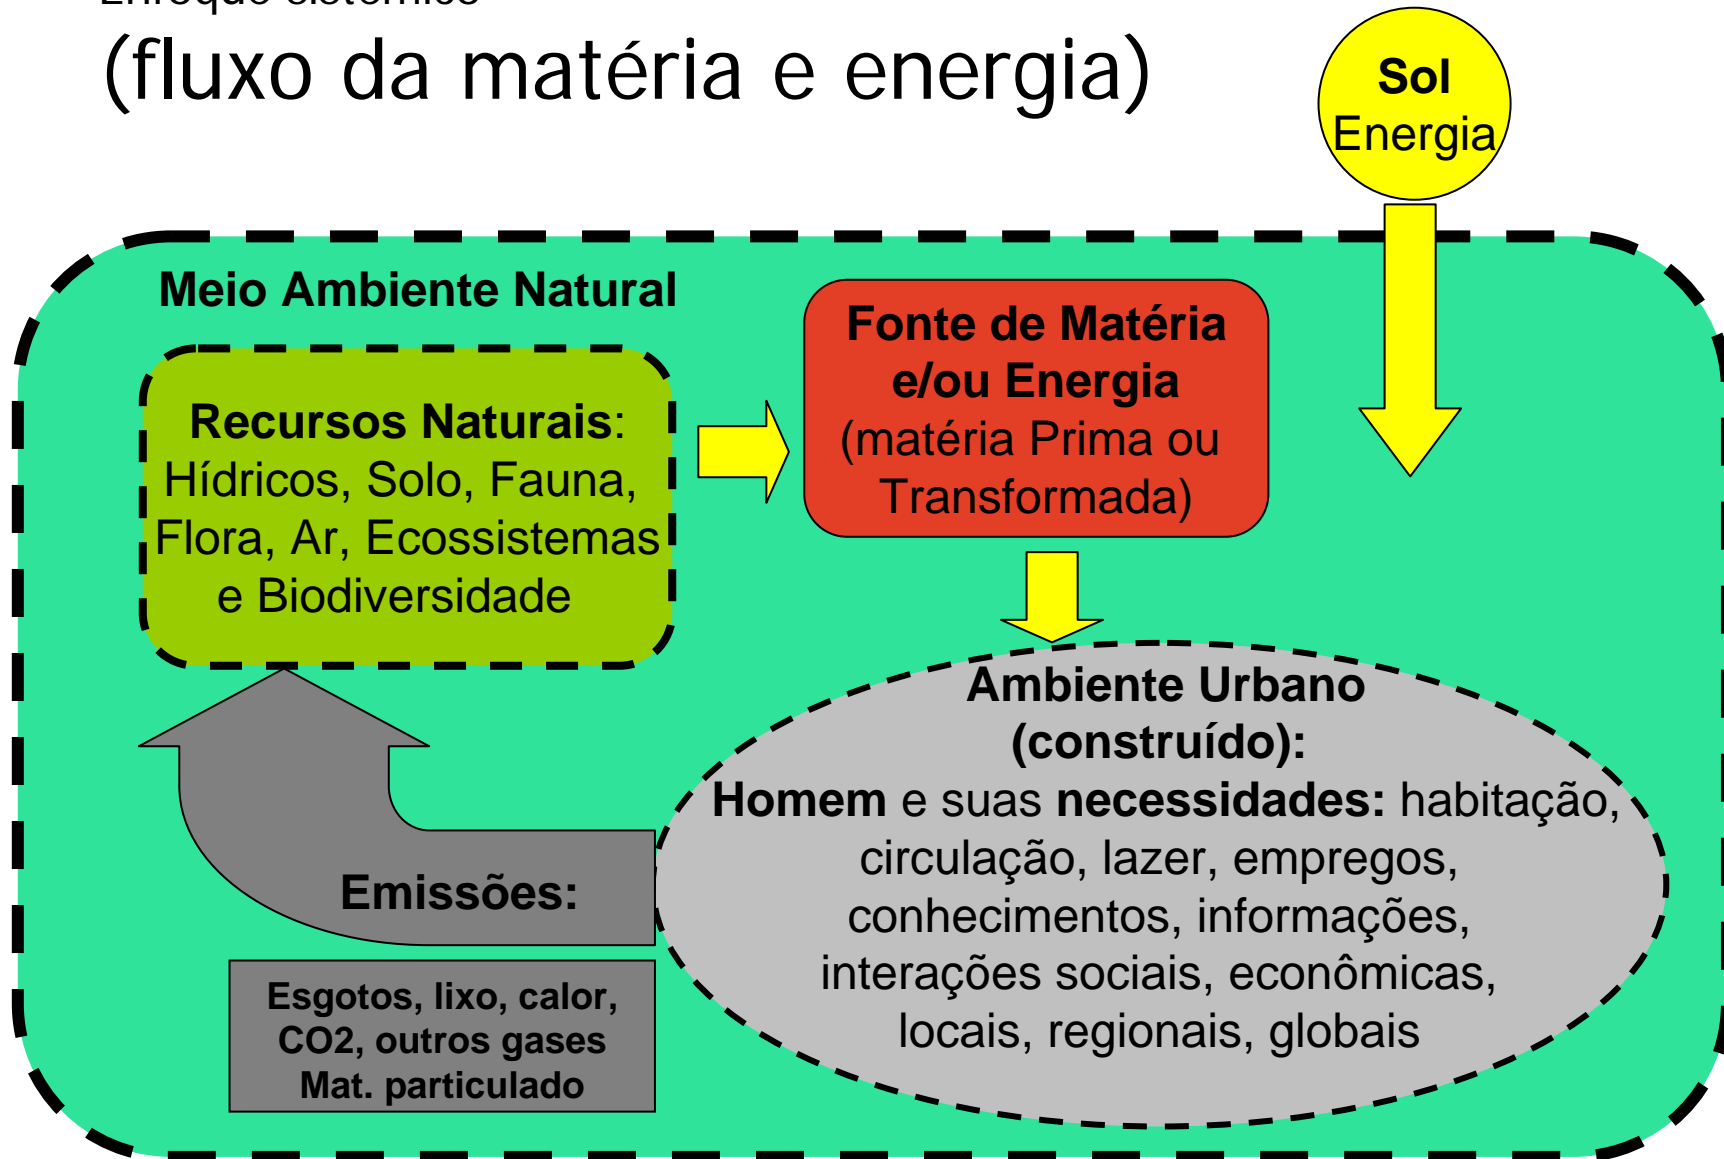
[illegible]
(fluxo da matéria e energia)

Sol
Energia

Meio Ambiente Natural

Recursos Naturais: Hídricos, Solo, Fauna, Flora, Ar, Ecossistemas e Biodiversidade

Fonte de Matéria e/ou Energia (matéria Prima ou Transformada)

Ambiente Urbano (construído):
Homem e suas necessidades: habitação, circulação, lazer, empregos, conhecimentos, informações, interações sociais, econômicas, locais, regionais, globais

Emissões:

Esgotos, lixo, calor, CO2, outros gases Mat. particulado